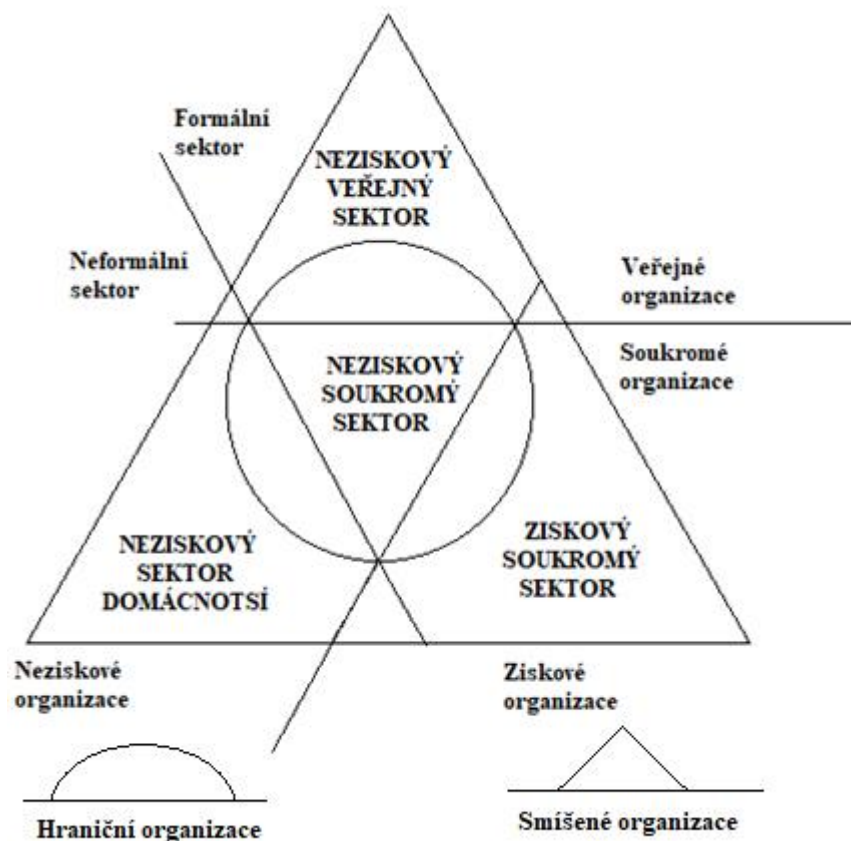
Formální sektor

NEZISKOVÝ VEŘEJNÝ SEKTOR

Neformální sektor

Veřejné organizace

Soukromé organizace

NEZISKOVÝ SOUKROMÝ SEKTOR

NEZISKOVÝ SEKTOR DOMÁCNOTSÍ

ZISKOVÝ SOUKROMÝ SEKTOR

Neziskové organizace

Ziskové organizace

Hraniční organizace

Smíšené organizace